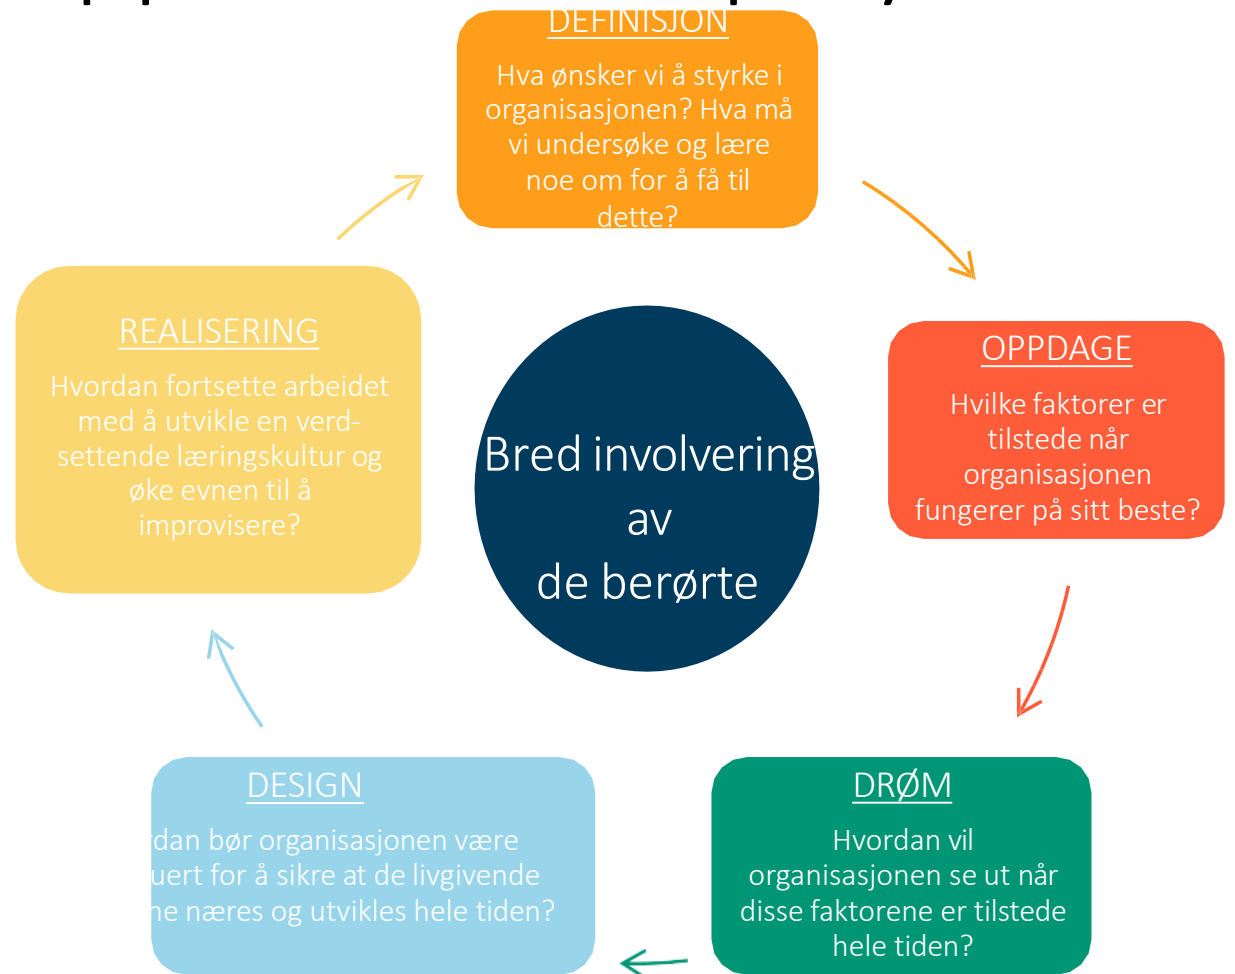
DEFINISJON

Hva ønsker vi å styrke i organisasjonen? Hva må vi undersøke og lære noe om for å få til dette?

OPPDAGE

Hvilke faktorer er tilstede når organisasjonen fungerer på sitt beste?

DRØM

Hvordan vil organisasjonen se ut når disse faktorene er tilstede hele tiden?

DESIGN

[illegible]rdan bør organisasjonen være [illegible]uert for å sikre at de livgivende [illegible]ne næres og utvikles hele tiden?

REALISERING

Hvordan fortsette arbeidet med å utvikle en verdsettende læringskultur og øke evnen til å improvisere?

Bred involvering av de berørte